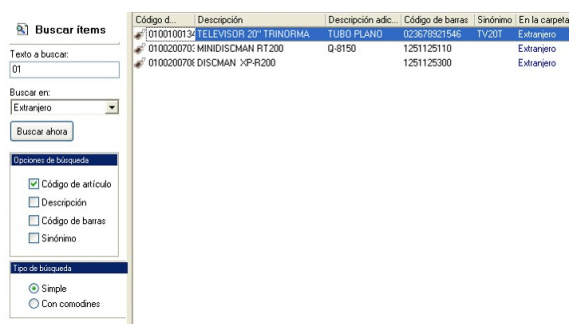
Buscar ítems

Texto a buscar:
01

Buscar en:
Extranjero

Buscar ahora

Opciones de búsqueda
Código de artículo
Descripción
Código de barras
Sinónimo

Tipo de búsqueda
Simple
Con comodines

| Código d... | Descripción | Descripción adic... | Código de barras | Sinónimo | En la carpeta |
|---|---|---|---|---|---|
| 0100100134 | TELEVISOR 20" TRINORMA | TUBO PLANO | 023678921546 | TV20T | Extranjero |
| 0100200703 | MINIDISCMAN RT200 | Q-8150 | 1251125110 | | Extranjero |
| 0100200708 | DISCMAN XP-R200 | | 1251125300 | | Extranjero |